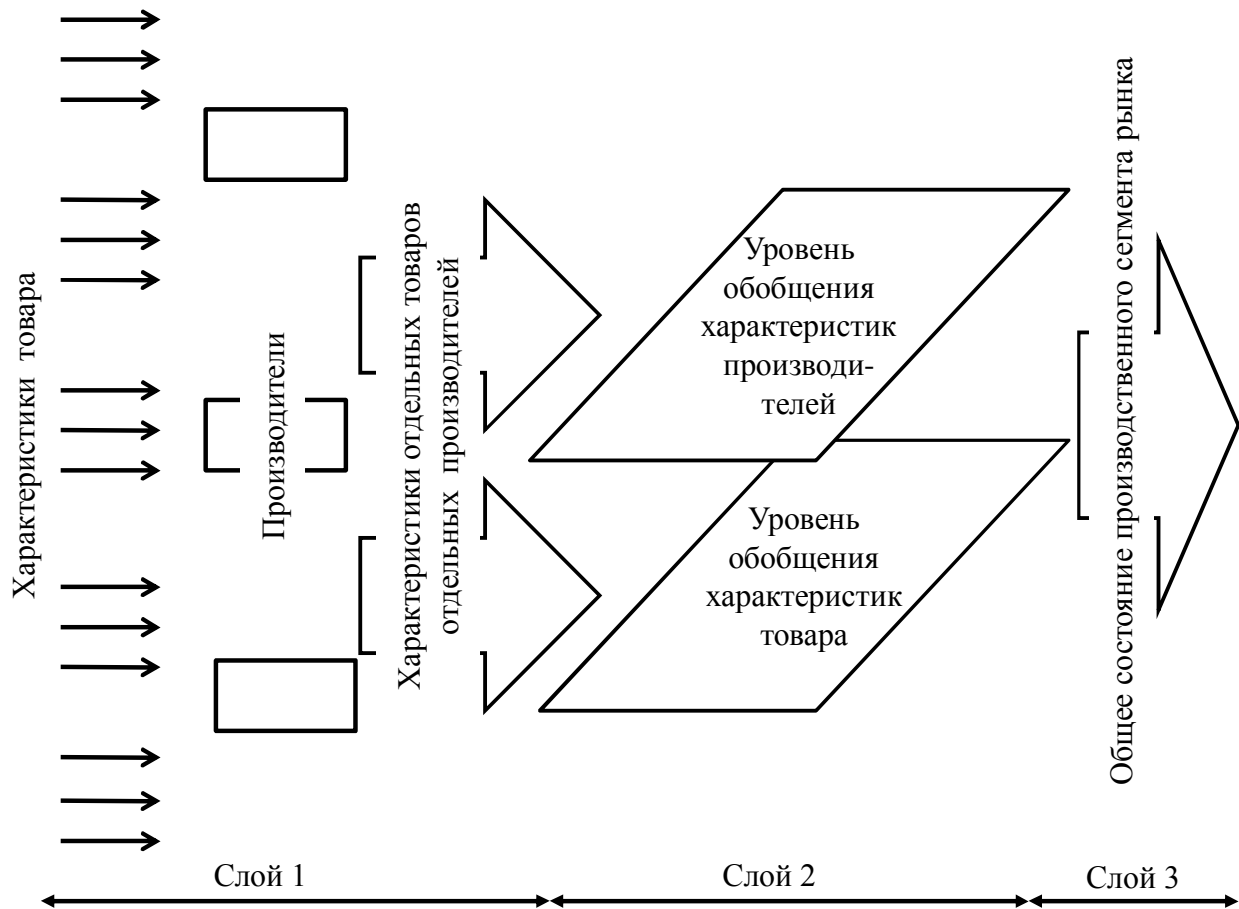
Характеристики товара

Производители

Характеристики отдельных товаров отдельных производителей

Уровень обобщения характеристик производителей

Уровень обобщения характеристик товара

Общее состояние производственного сегмента рынка

Слой 1

Слой 2

Слой 3